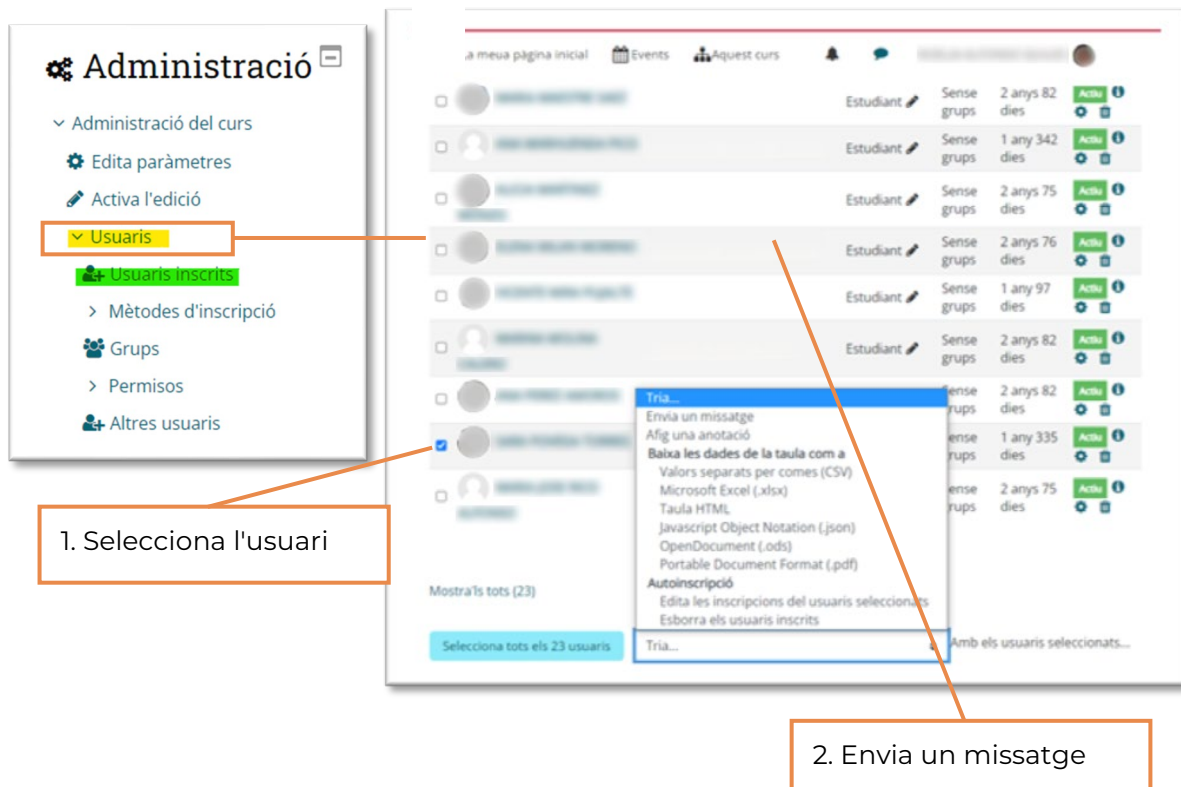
Administració

Administració del curs
Edita paràmetres
Activa l'edició
Usuaris
Usuaris inscrits
Mètodes d'inscripció
Grups
Permisos
Altres usuaris

a meua pàgina inicial Events Aquest curs

| | Nom | Rol | Grups | Accés | Estat |
|---|---|---|---|---|---|
| | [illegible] | Estudiant | Sense grups | 2 anys 82 dies | Actiu |
| | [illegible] | Estudiant | Sense grups | 1 any 342 dies | Actiu |
| | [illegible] | Estudiant | Sense grups | 2 anys 75 dies | Actiu |
| | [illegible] | Estudiant | Sense grups | 2 anys 76 dies | Actiu |
| | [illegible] | Estudiant | Sense grups | 1 any 97 dies | Actiu |
| | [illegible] | Estudiant | Sense grups | 2 anys 82 dies | Actiu |
| | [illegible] | | Sense grups | 2 anys 82 dies | Actiu |
| | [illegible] | | Sense grups | 1 any 335 dies | Actiu |
| | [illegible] | | Sense grups | 2 anys 75 dies | Actiu |

Tria...
Envia un missatge
Afig una anotació
Baixa les dades de la taula com a
Valors separats per comes (CSV)
Microsoft Excel (.xlsx)
Taula HTML
Javascript Object Notation (.json)
OpenDocument (.ods)
Portable Document Format (.pdf)
Autoinscripció
Edita les inscripcions del usuaris seleccionats
Esborra els usuaris inscrits

Mostra'ls tots (23)

Selecciona tots els 23 usuaris
Tria...
Amb els usuaris seleccionats...

1. Selecciona l'usuari

2. Envia un missatge